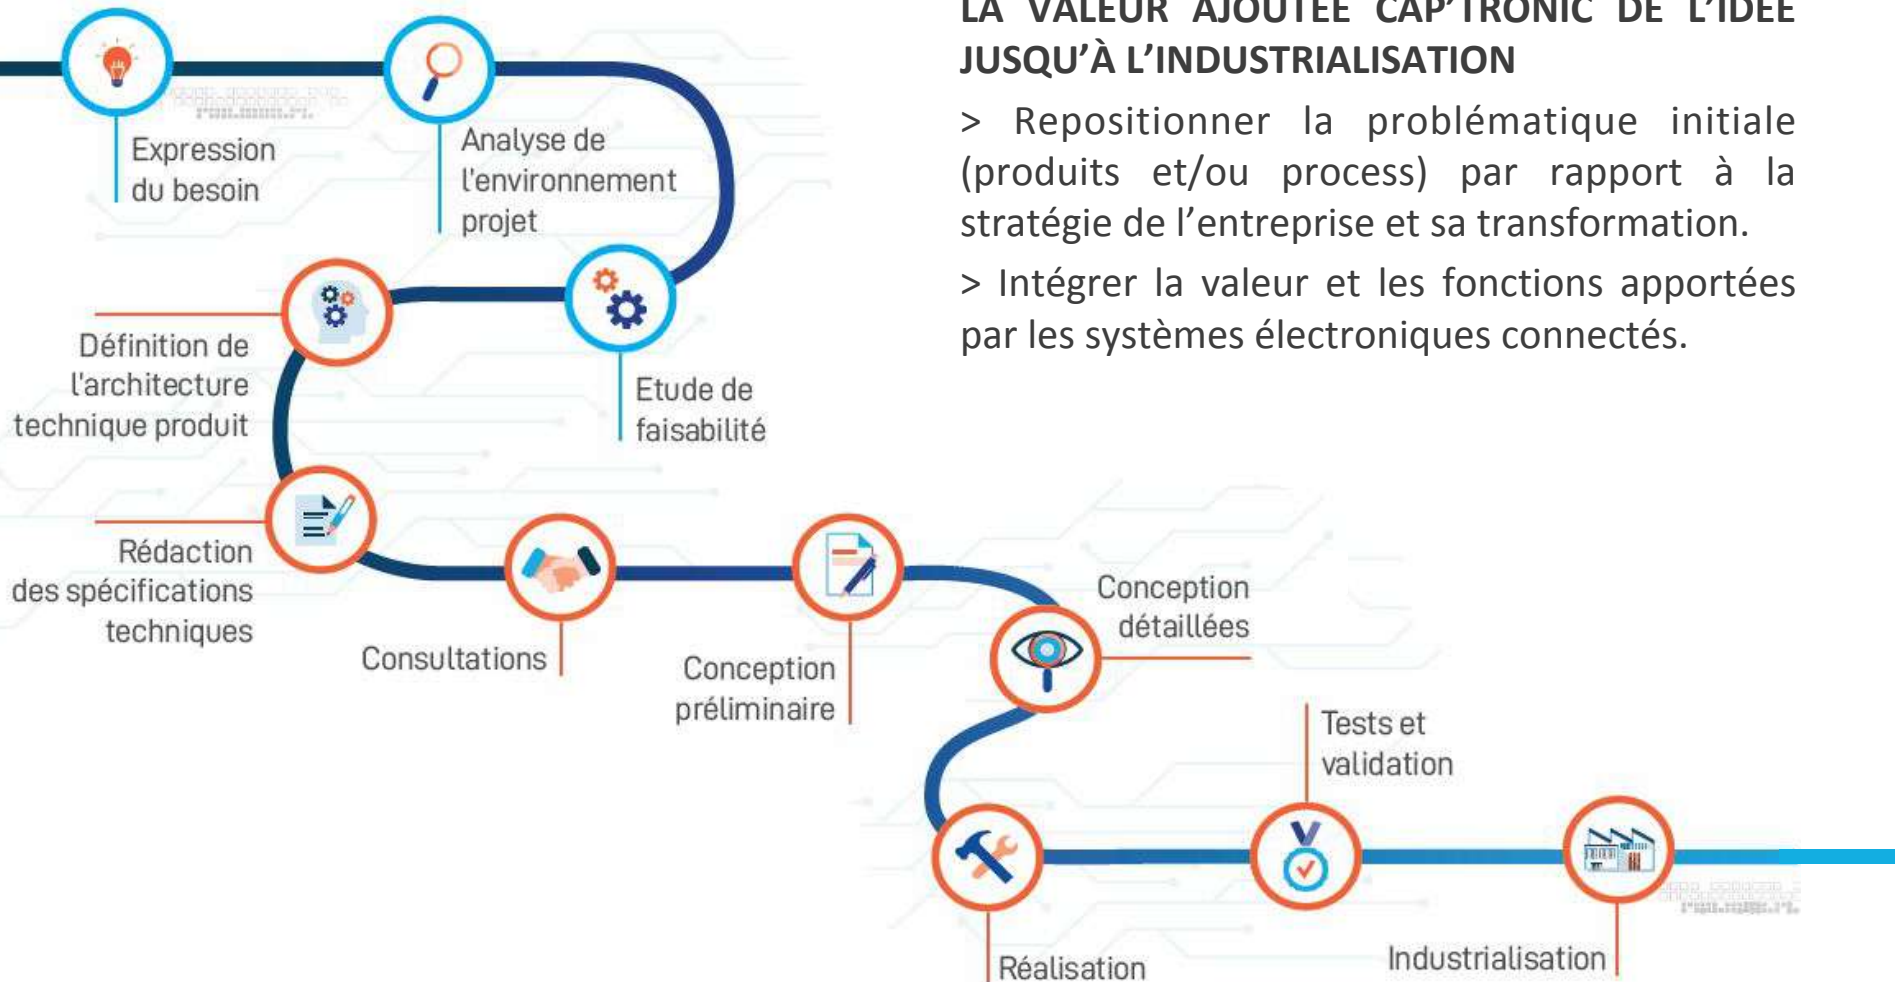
LA VALEUR AJOUTÉE CAP'TRONIC DE L'IDÉE JUSQU'À L'INDUSTRIALISATION

> Repositionner la problématique initiale (produits et/ou process) par rapport à la stratégie de l'entreprise et sa transformation.

> Intégrer la valeur et les fonctions apportées par les systèmes électroniques connectés.

Expression du besoin

Analyse de l'environnement projet

Etude de faisabilité

Définition de l'architecture technique produit

Rédaction des spécifications techniques

Consultations

Conception préliminaire

Conception détaillées

Tests et validation

Réalisation

Industrialisation